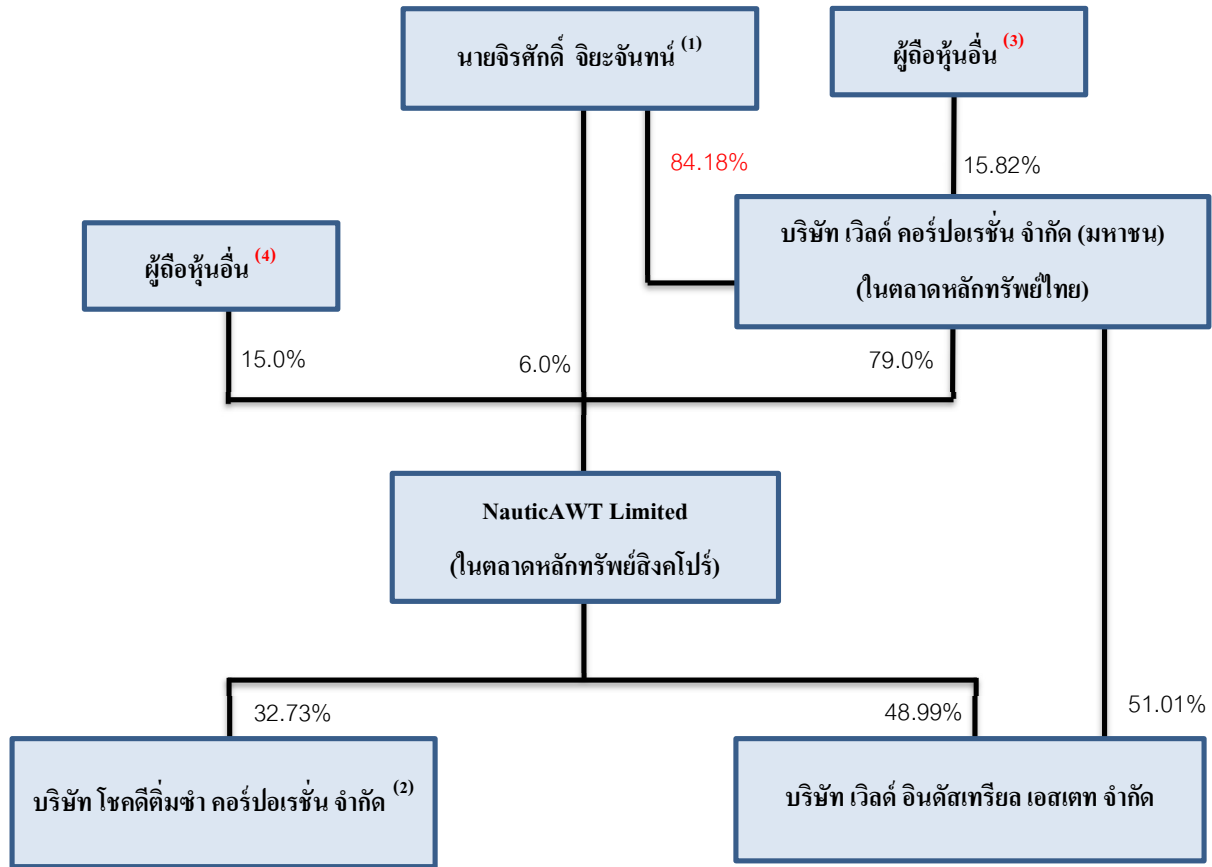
นายจิรศักดิ์ จิยะจันทน์ $^{(1)}$

ผู้ถือหุ้นอื่น $^{(3)}$

84.18%

15.82%

ผู้ถือหุ้นอื่น $^{(4)}$

บริษัท เวิลด์ คอร์ปอเรชั่น จำกัด (มหาชน)
(ในตลาดหลักทรัพย์ไทย)

15.0%

6.0%

79.0%

NauticAWT Limited
(ในตลาดหลักทรัพย์สิงคโปร์)

32.73%

48.99%

51.01%

บริษัท โชคดีติ่มซำ คอร์ปอเรชั่น จำกัด $^{(2)}$

บริษัท เวิลด์ อินดัสเทรียล เอสเตท จำกัด